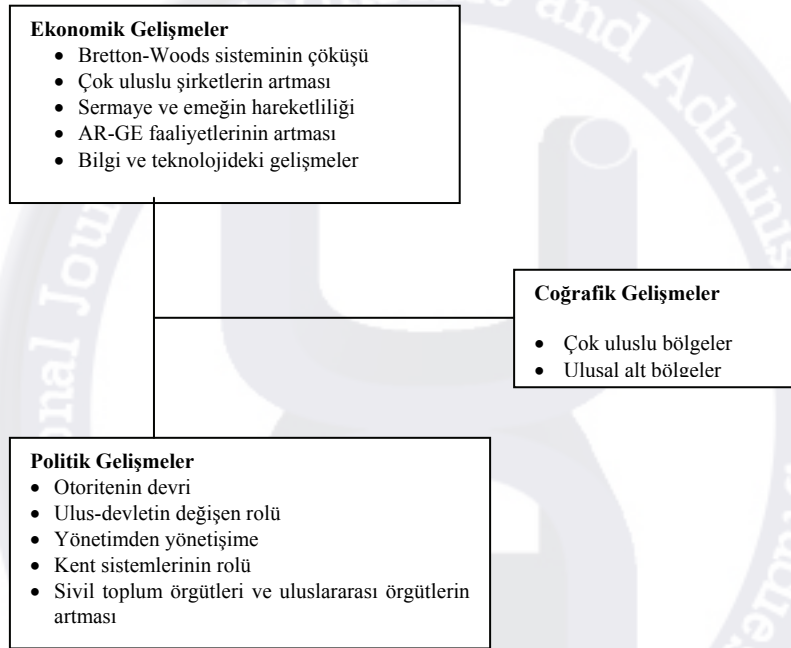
**Ekonomik Gelişmeler**
- Bretton-Woods sisteminin çöküşü
- Çok uluslu şirketlerin artması
- Sermaye ve emeğin hareketliliği
- AR-GE faaliyetlerinin artması
- Bilgi ve teknolojideki gelişmeler

**Coğrafik Gelişmeler**
- Çok uluslu bölgeler
- Ulusal alt bölgeler

**Politik Gelişmeler**
- Otoritenin devri
- Ulus-devletin değişen rolü
- Yönetimden yönetişime
- Kent sistemlerinin rolü
- Sivil toplum örgütleri ve uluslararası örgütlerin artması